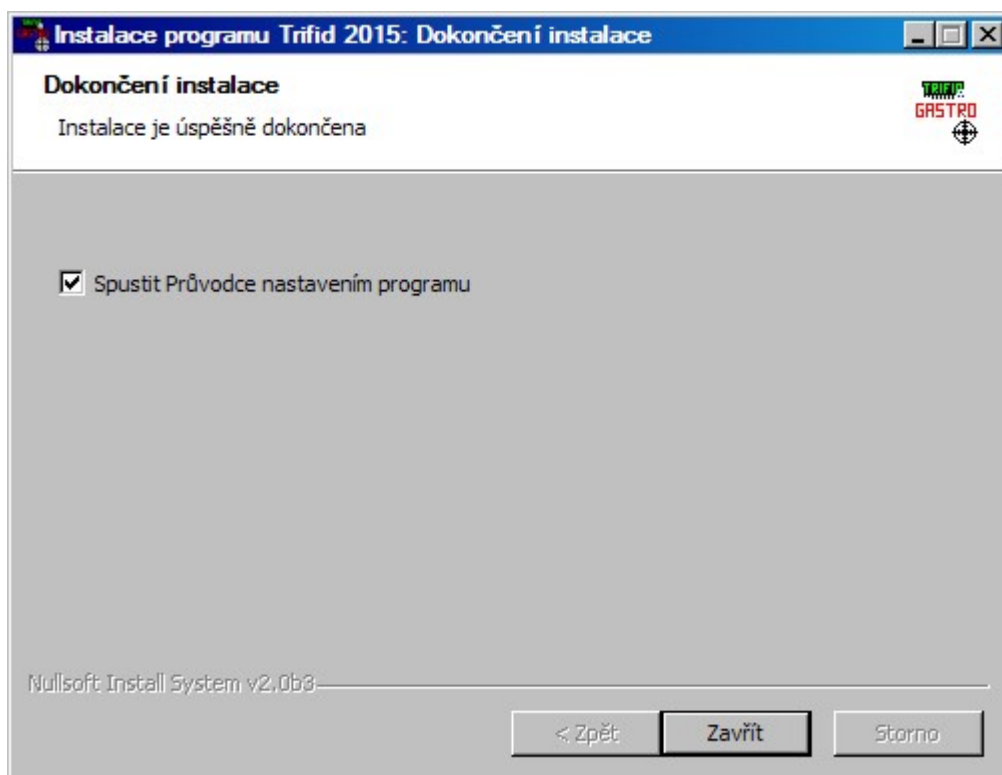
Instalace programu Trifid 2015: Dokončení instalace

Dokončení instalace

Instalace je úspěšně dokončena

TRIFID GASTRO

Spustit Průvodce nastavením programu

Nullsoft Install System v2.0b3

< Zpět

Zavřít

Storno